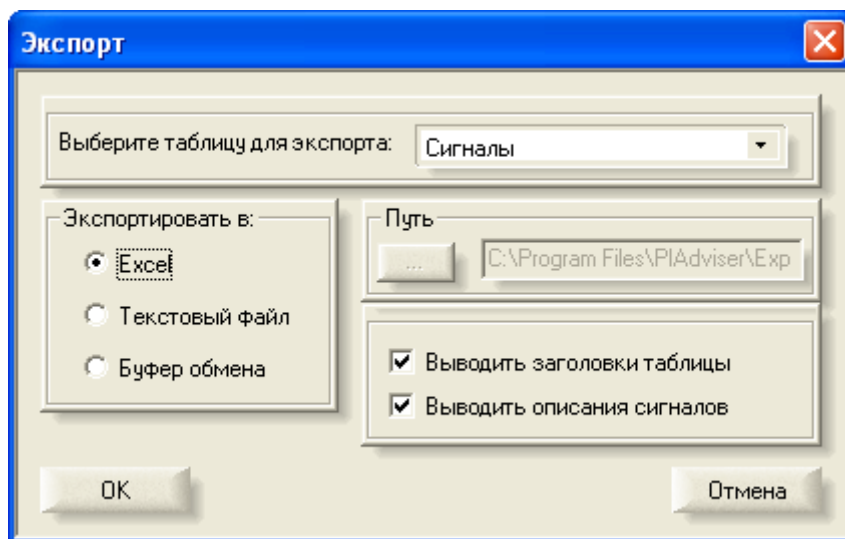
Экспорт

Выберите таблицу для экспорта: Сигналы

Экспортировать в:
Excel
Текстовый файл
Буфер обмена

Путь
...
C:\Program Files\PIAdviser\Exp

Выводить заголовки таблицы
Выводить описания сигналов

OK
Отмена